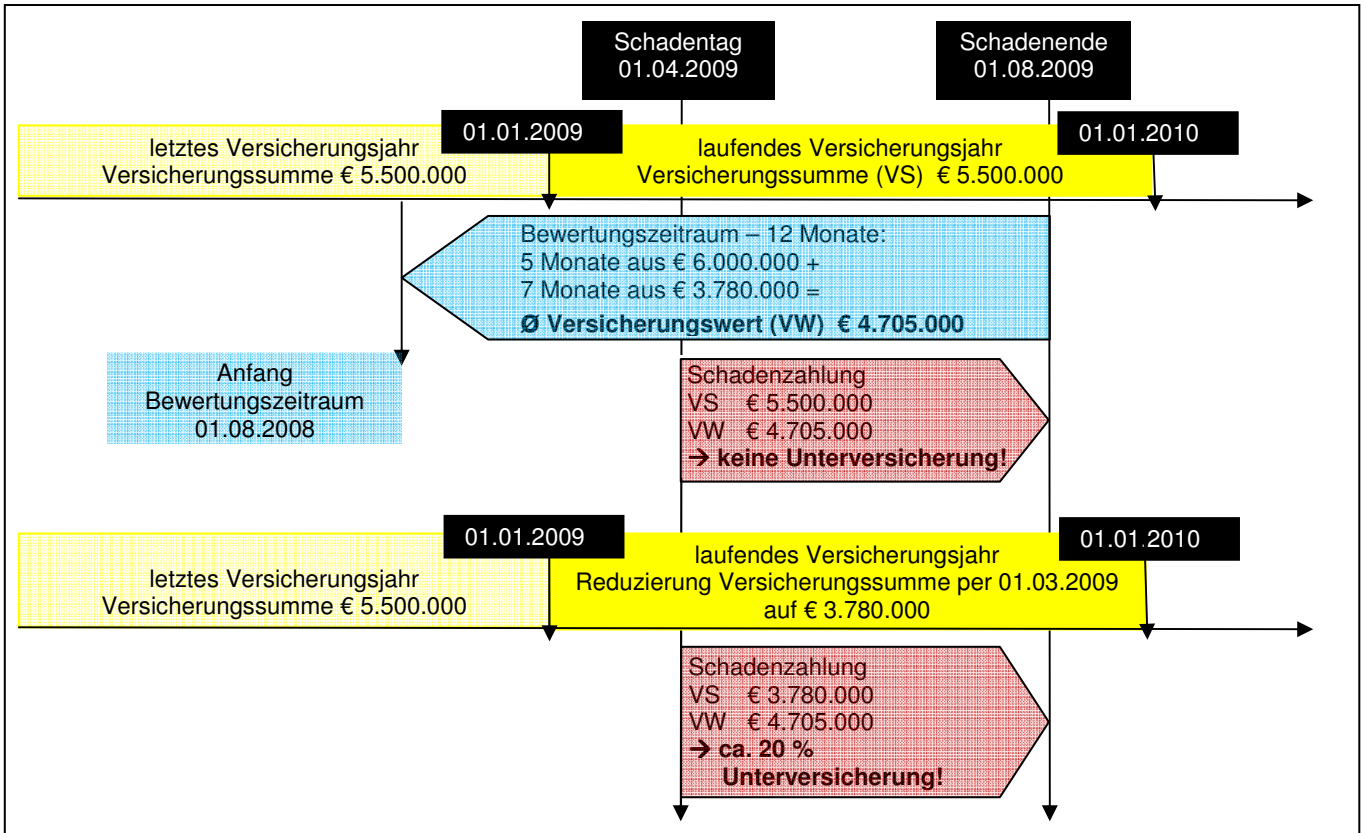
Schadentag
01.04.2009

Schadenende
01.08.2009

letztes Versicherungsjahr
Versicherungssumme € 5.500.000

01.01.2009

laufendes Versicherungsjahr
Versicherungssumme (VS) € 5.500.000

01.01.2010

Bewertungszeitraum – 12 Monate:
5 Monate aus € 6.000.000 +
7 Monate aus € 3.780.000 =
**Ø Versicherungswert (VW) € 4.705.000**

Anfang
Bewertungszeitraum
01.08.2008

Schadenzahlung
VS € 5.500.000
VW € 4.705.000
→ **keine Unterversicherung!**

01.01.2009

letztes Versicherungsjahr
Versicherungssumme € 5.500.000

laufendes Versicherungsjahr
Reduzierung Versicherungssumme per 01.03.2009
auf € 3.780.000

01.01.2010

Schadenzahlung
VS € 3.780.000
VW € 4.705.000
→ **ca. 20 %
Unterversicherung!**